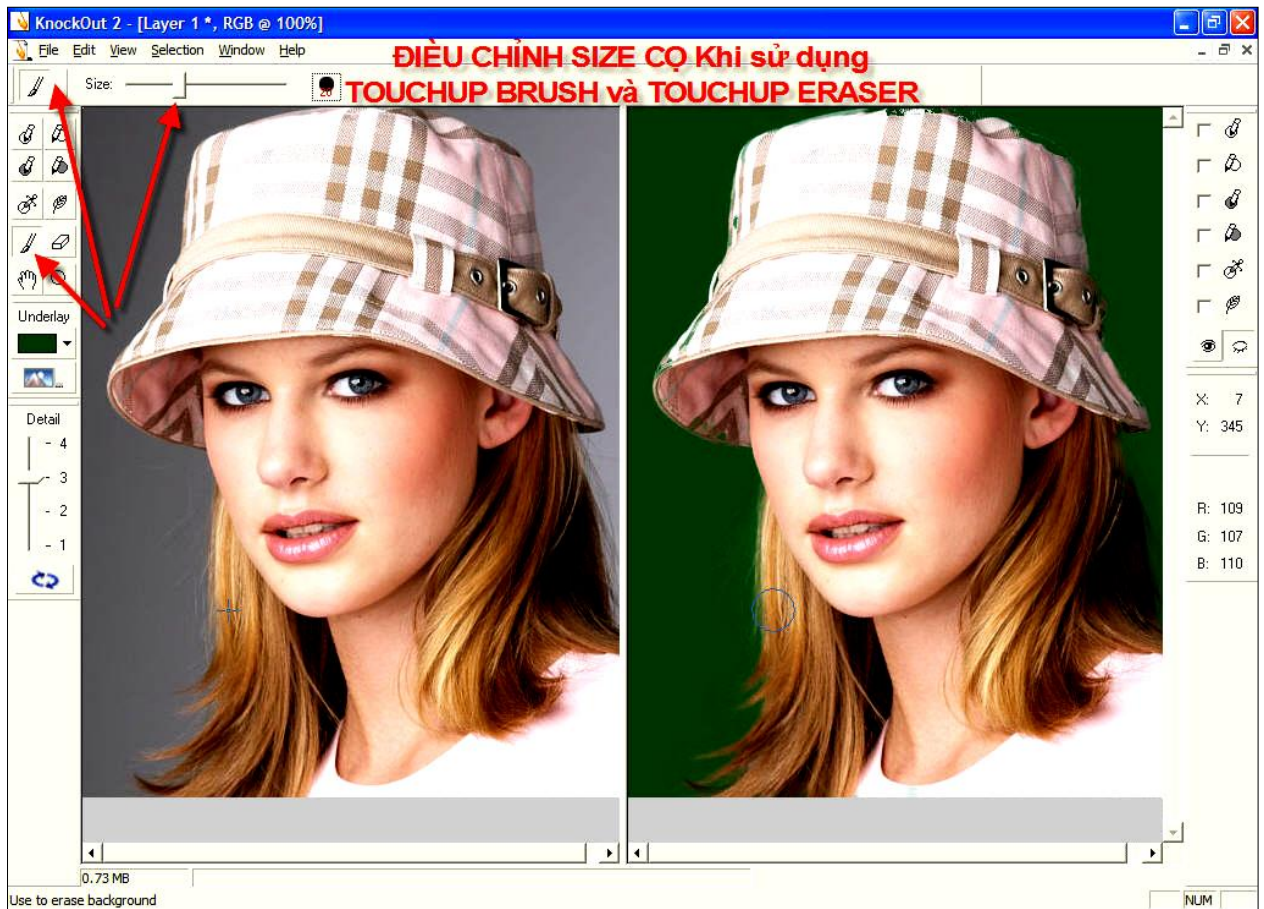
KnockOut 2 - [Layer 1 *, RGB @ 100%]

File Edit View Selection Window Help

ĐIỀU CHỈNH SIZE CỌ Khi sử dụng
TOUCHUP BRUSH và TOUCHUP ERASER

Size:

Underlay

Detail
- 4
- 3
- 2
- 1

X: 7
Y: 345

R: 109
G: 107
B: 110

0.73 MB

Use to erase background

NUM